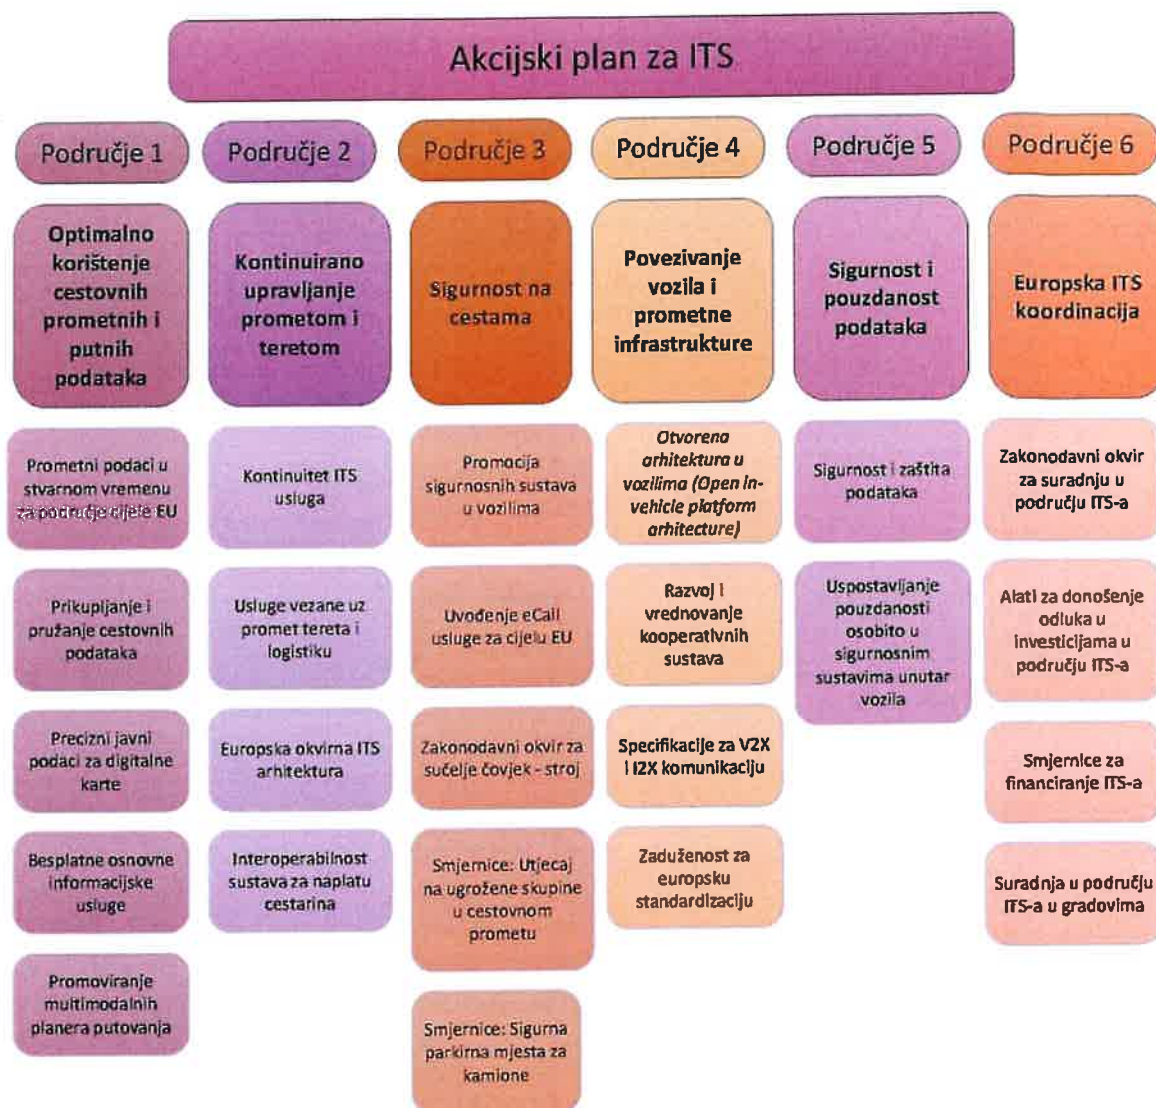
Akcijski plan za ITS

Područje 1

Optimalno korištenje cestovnih prometnih i putnih podataka

Prometni podaci u stvarnom vremenu za područje cijele EU

Prikupljanje i pružanje cestovnih podataka

Precizni javni podaci za digitalne karte

Besplatne osnovne informacijske usluge

Promoviranje multimodalnih planera putovanja

Područje 2

Kontinuirano upravljanje prometom i teretom

Kontinuitet ITS usluga

Usluge vezane uz promet tereta i logistiku

Europska okvirna ITS arhitektura

Interoperabilnost sustava za naplatu cestarina

Područje 3

Sigurnost na cestama

Promocija sigurnosnih sustava u vozilima

Uvođenje eCall usluge za cijelu EU

Zakonodavni okvir za sučelje čovjek - stroj

Smjernice: Utjecaj na ugrožene skupine u cestovnom prometu

Smjernice: Sigurna parkirna mjesta za kamione

Područje 4

Povezivanje vozila i prometne infrastrukture

Otvorena arhitektura u vozilima (Open in-vehicle platform arhitecture)

Razvoj i vrednovanje kooperativnih sustava

Specifikacije za V2X i I2X komunikaciju

Zaduženost za europsku standardizaciju

Područje 5

Sigurnost i pouzdanost podataka

Sigurnost i zaštita podataka

Uspostavljanje pouzdanosti osobito u sigurnosnim sustavima unutar vozila

Područje 6

Europska ITS koordinacija

Zakonodavni okvir za suradnju u području ITS-a

Alati za donošenje odluka u investicijama u području ITS-a

Smjernice za financiranje ITS-a

Suradnja u području ITS-a u gradovima